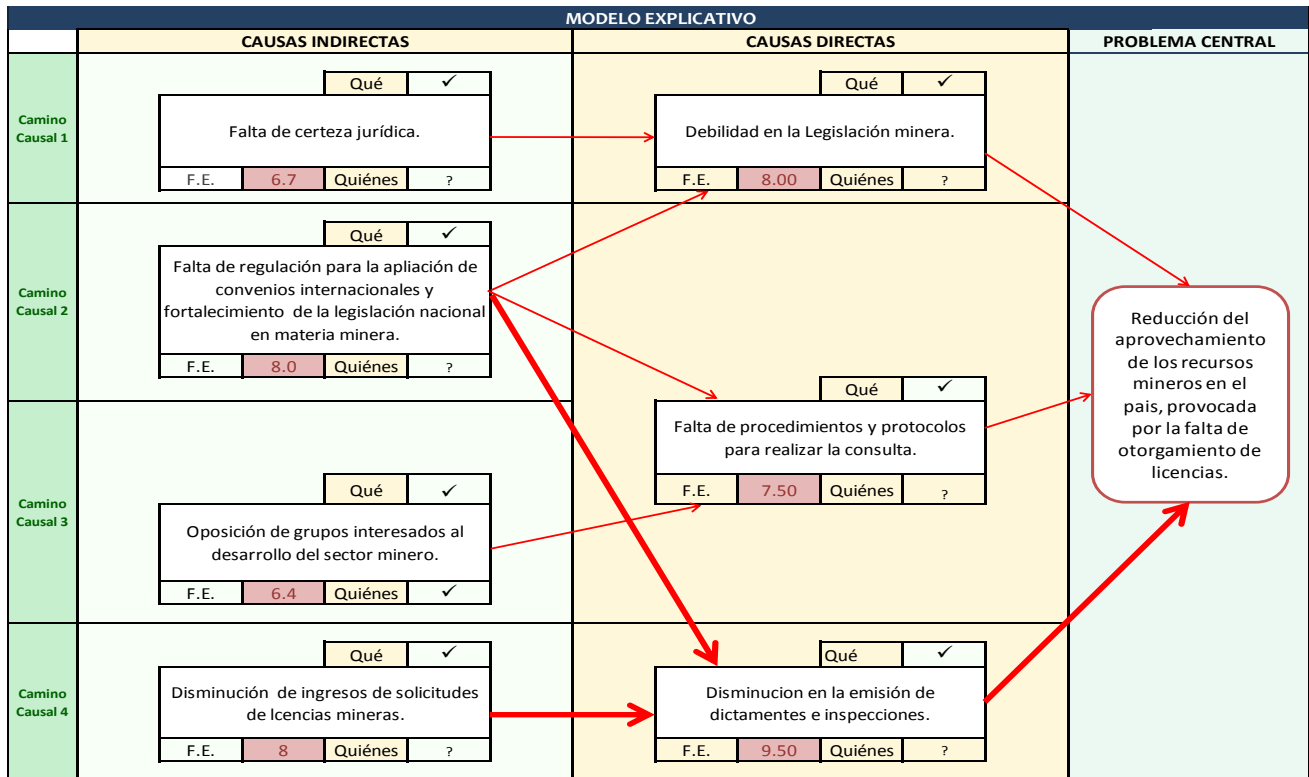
MODELO EXPLICATIVO

CAUSAS INDIRECTAS

CAUSAS DIRECTAS

PROBLEMA CENTRAL

Camino Causal 1

Qué ✓

Falta de certeza jurídica.

F.E. 6.7 Quiénes ?

Qué ✓

Debilidad en la Legislación minera.

F.E. 8.00 Quiénes ?

Camino Causal 2

Qué ✓

Falta de regulación para la apliación de convenios internacionales y fortalecimiento de la legislación nacional en materia minera.

F.E. 8.0 Quiénes ?

Reducción del aprovechamiento de los recursos mineros en el pais, provocada por la falta de otorgamiento de licencias.

Qué ✓

Falta de procedimientos y protocolos para realizar la consulta.

F.E. 7.50 Quiénes ?

Camino Causal 3

Qué ✓

Oposición de grupos interesados al desarrollo del sector minero.

F.E. 6.4 Quiénes ✓

Camino Causal 4

Qué ✓

Disminución de ingresos de solicitudes de lcencias mineras.

F.E. 8 Quiénes ?

Qué ✓

Disminucion en la emisión de dictamentes e inspecciones.

F.E. 9.50 Quiénes ?